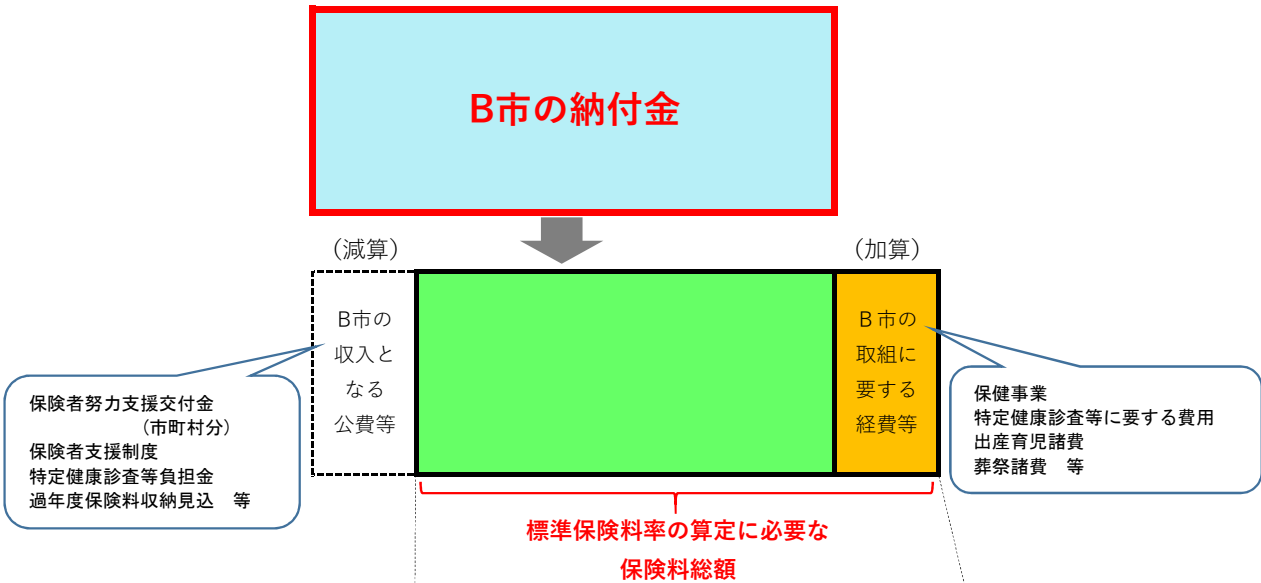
B市の納付金

（減算）

（加算）

B市の収入となる公費等

B市の取組に要する経費等

保険者努力支援交付金
（市町村分）
保険者支援制度
特定健康診査等負担金
過年度保険料収納見込　等

保健事業
特定健康診査等に要する費用
出産育児諸費
葬祭諸費　等

標準保険料率の算定に必要な保険料総額